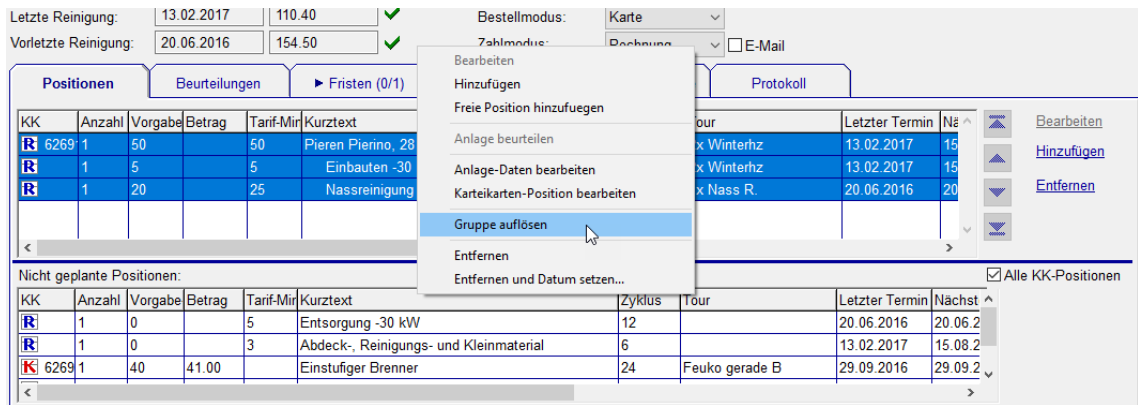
Letzte Reinigung: 13.02.2017 110.40
Vorletzte Reinigung: 20.06.2016 154.50

Bestellmodus: Karte
Zahlmodus: Rechnung
E-Mail

Positionen | Beurteilungen | ► Fristen (0/1) | Protokoll

| KK | Anzahl | Vorgabe | Betrag | Tarif-Min | Kurztext | Tour | Letzter Termin | Nä |
|---|---|---|---|---|---|---|---|---|
| R 6269 | 1 | 50 | | 50 | Pieren Pierino, 28 | x Winterhz | 13.02.2017 | 15 |
| R | 1 | 5 | | 5 | Einbauten -30 | x Winterhz | 13.02.2017 | 15 |
| R | 1 | 20 | | 25 | Nassreinigung | x Nass R. | 20.06.2016 | 20 |

Bearbeiten
Hinzufügen
Freie Position hinzufuegen
Anlage beurteilen
Anlage-Daten bearbeiten
Karteikarten-Position bearbeiten
Gruppe auflösen
Entfernen
Entfernen und Datum setzen...

Bearbeiten
Hinzufügen
Entfernen

Nicht geplante Positionen:
Alle KK-Positionen

| KK | Anzahl | Vorgabe | Betrag | Tarif-Min | Kurztext | Zyklus | Tour | Letzter Termin | Nächst |
|---|---|---|---|---|---|---|---|---|---|
| R | 1 | 0 | | 5 | Entsorgung -30 kW | 12 | | 20.06.2016 | 20.06.2 |
| R | 1 | 0 | | 3 | Abdeck-, Reinigungs- und Kleinmaterial | 6 | | 13.02.2017 | 15.08.2 |
| K 6269 | 1 | 40 | 41.00 | | Einstufiger Brenner | 24 | Feuko gerade B | 29.09.2016 | 29.09.2 |